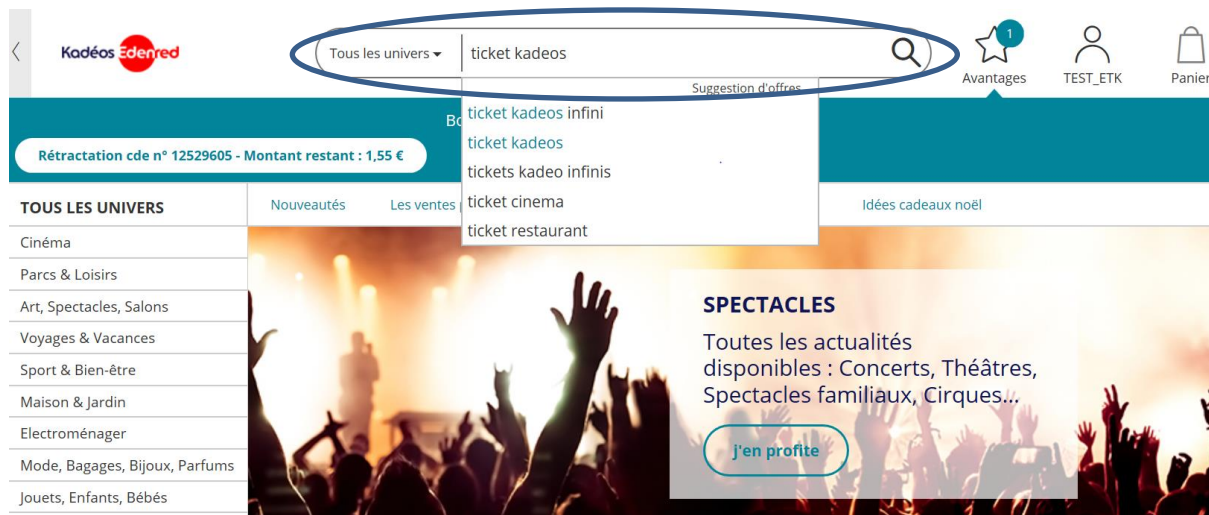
Kadéos Edenred

Tous les univers ▾ ticket kadeos

Suggestion d'offres

ticket kadeos infini
ticket kadeos
tickets kadeo infinis
ticket cinema
ticket restaurant

1
Avantages
TEST_ETK
Panier

Bo

Rétractation cde n° 12529605 - Montant restant : 1,55 €

TOUS LES UNIVERS
Nouveautés
Les ventes
Idées cadeaux noël

Cinéma
Parcs & Loisirs
Art, Spectacles, Salons
Voyages & Vacances
Sport & Bien-être
Maison & Jardin
Electroménager
Mode, Bagages, Bijoux, Parfums
Jouets, Enfants, Bébés

SPECTACLES
Toutes les actualités disponibles : Concerts, Théâtres, Spectacles familiaux, Cirques...
J'en profite